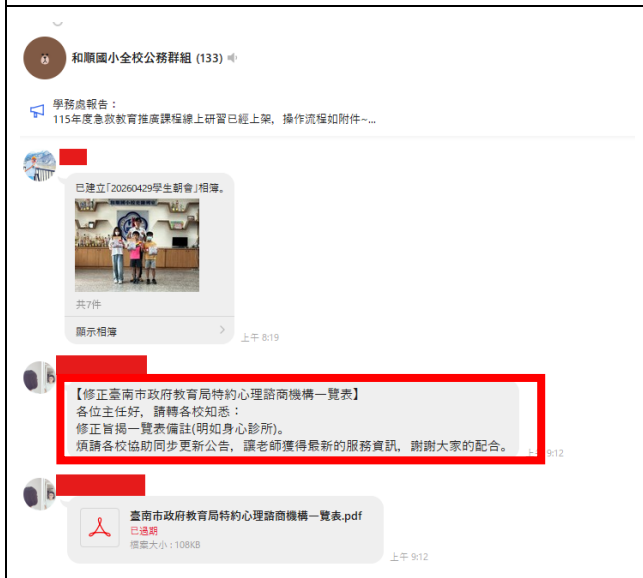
和順國小全校公務群組 (133)

學務處報告：
115年度急救教育推廣課程線上研習已經上架，操作流程如附件~...

已建立「20260429學生朝會」相簿。

共7件

顯示相簿

上午 8:19

【修正臺南市政府教育局特約心理諮商機構一覽表】
各位主任好，請轉各校知悉：
修正旨揭一覽表備註(明如身心診所)。
煩請各校協助同步更新公告，讓老師獲得最新的服務資訊，謝謝大家的配合。

上午 9:12

臺南市政府教育局特約心理諮商機構一覽表.pdf
已過期
檔案大小：108KB

上午 9:12